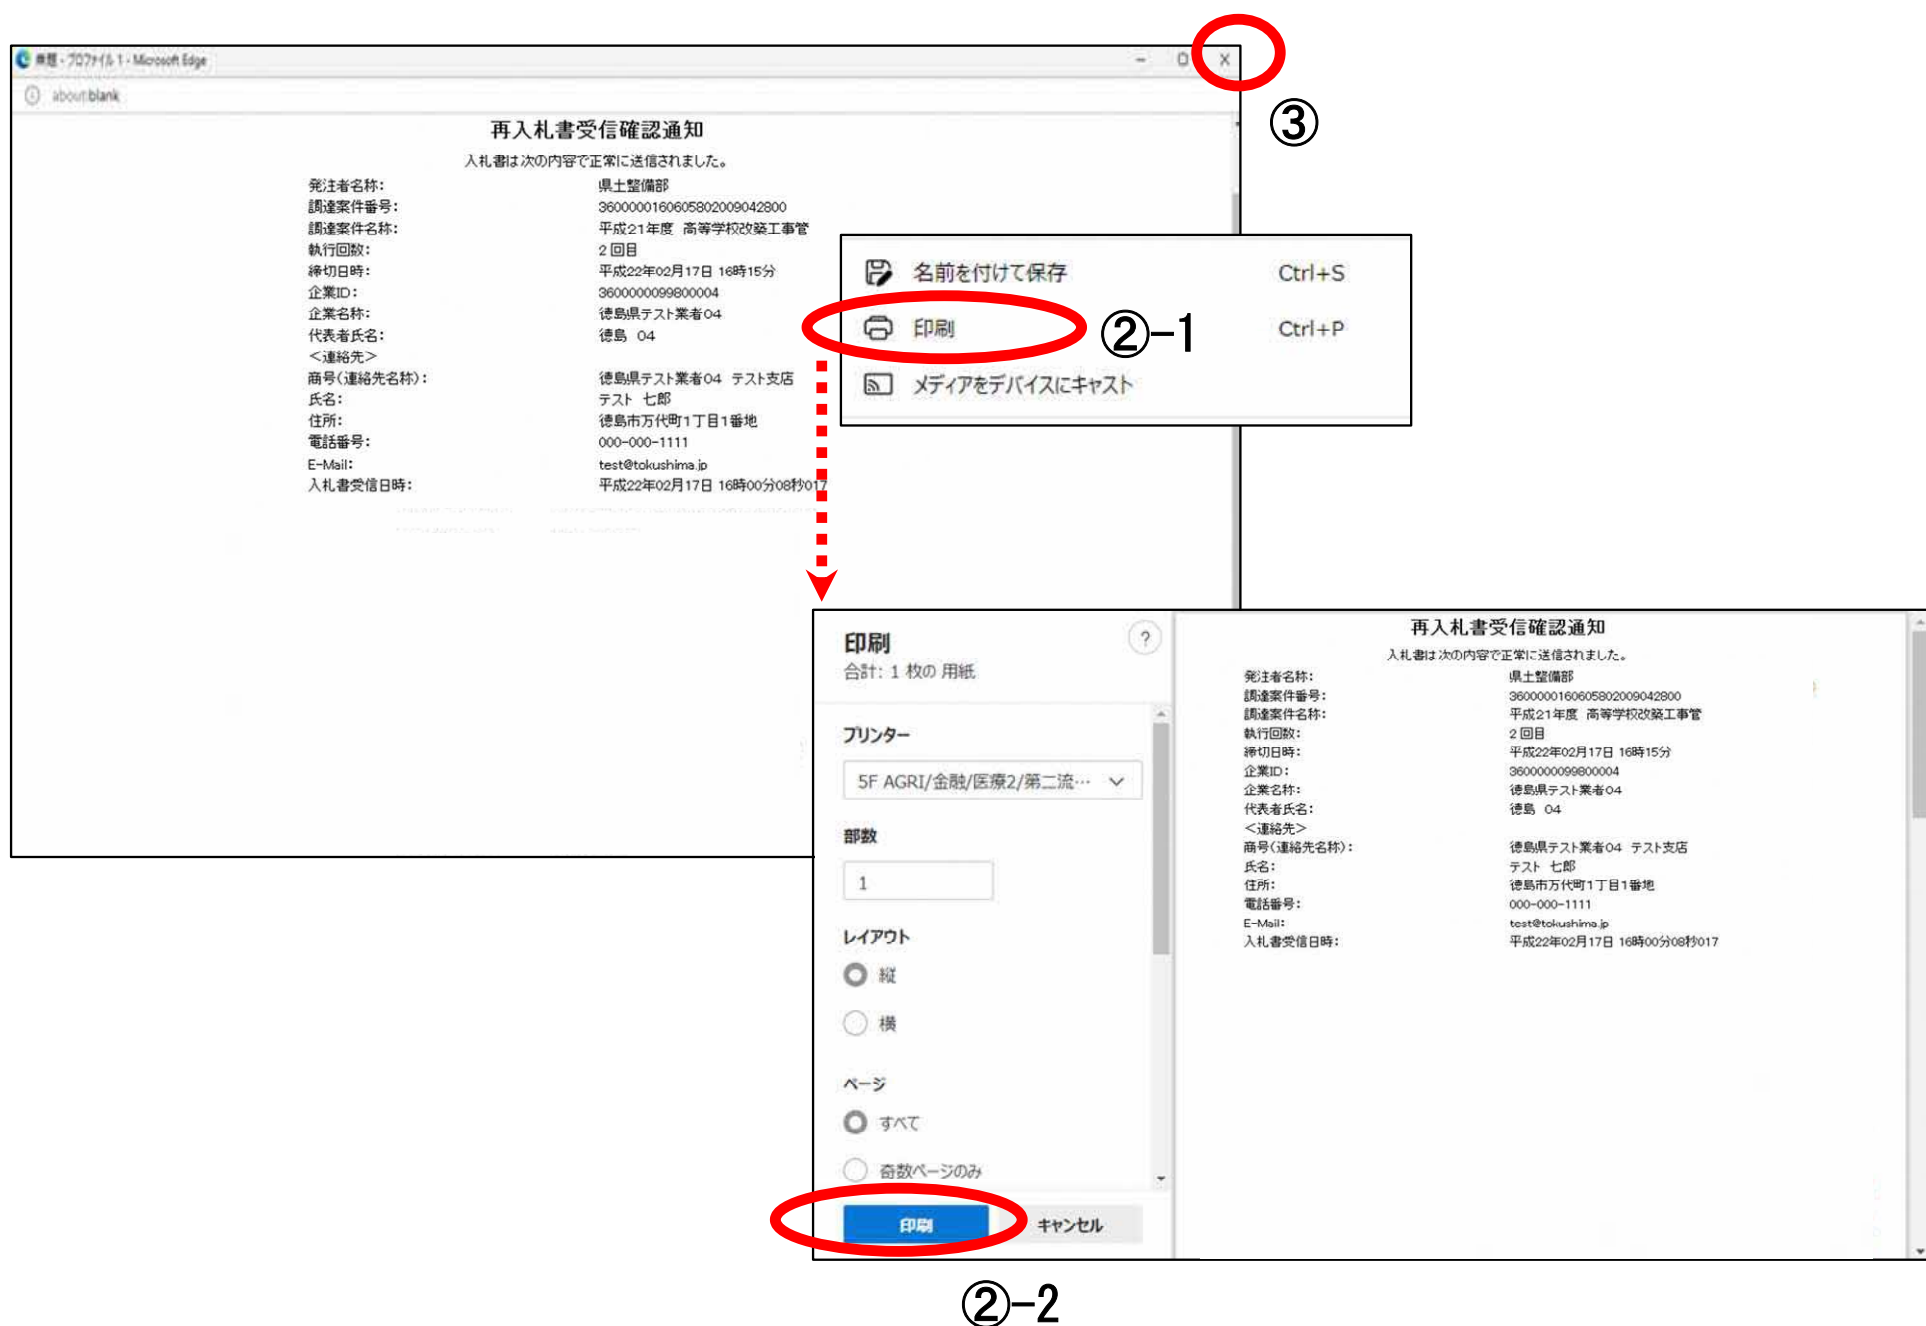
無題 - プロファイル 1 - Microsoft Edge
about:blank

③

再入札書受信確認通知
入札書は次の内容で正常に送信されました。

| | |
|---|---|
| 発注者名称: | 県土整備部 |
| 調達案件番号: | 3600000160605802009042800 |
| 調達案件名称: | 平成21年度 高等学校改築工事管 |
| 執行回数: | 2回目 |
| 締切日時: | 平成22年02月17日 16時15分 |
| 企業ID: | 3600000099800004 |
| 企業名称: | 徳島県テスト業者04 |
| 代表者氏名: | 徳島 04 |
| <連絡先> | |
| 商号(連絡先名称): | 徳島県テスト業者04 テスト支店 |
| 氏名: | テスト 七郎 |
| 住所: | 徳島市万代町1丁目1番地 |
| 電話番号: | 000-000-1111 |
| E-Mail: | test@tokushima.jp |
| 入札書受信日時: | 平成22年02月17日 16時00分08秒017 |

名前を付けて保存 Ctrl+S
印刷 ②−1 Ctrl+P
メディアをデバイスにキャスト

印刷
合計: 1 枚の 用紙
プリンター
5F AGRI/金融/医療2/第二流…
部数
1
レイアウト
縦
横
ページ
すべて
奇数ページのみ
印刷
キャンセル

再入札書受信確認通知
入札書は次の内容で正常に送信されました。

| | |
|---|---|
| 発注者名称: | 県土整備部 |
| 調達案件番号: | 3600000160605802009042800 |
| 調達案件名称: | 平成21年度 高等学校改築工事管 |
| 執行回数: | 2回目 |
| 締切日時: | 平成22年02月17日 16時15分 |
| 企業ID: | 3600000099800004 |
| 企業名称: | 徳島県テスト業者04 |
| 代表者氏名: | 徳島 04 |
| <連絡先> | |
| 商号(連絡先名称): | 徳島県テスト業者04 テスト支店 |
| 氏名: | テスト 七郎 |
| 住所: | 徳島市万代町1丁目1番地 |
| 電話番号: | 000-000-1111 |
| E-Mail: | test@tokushima.jp |
| 入札書受信日時: | 平成22年02月17日 16時00分08秒017 |

②−2